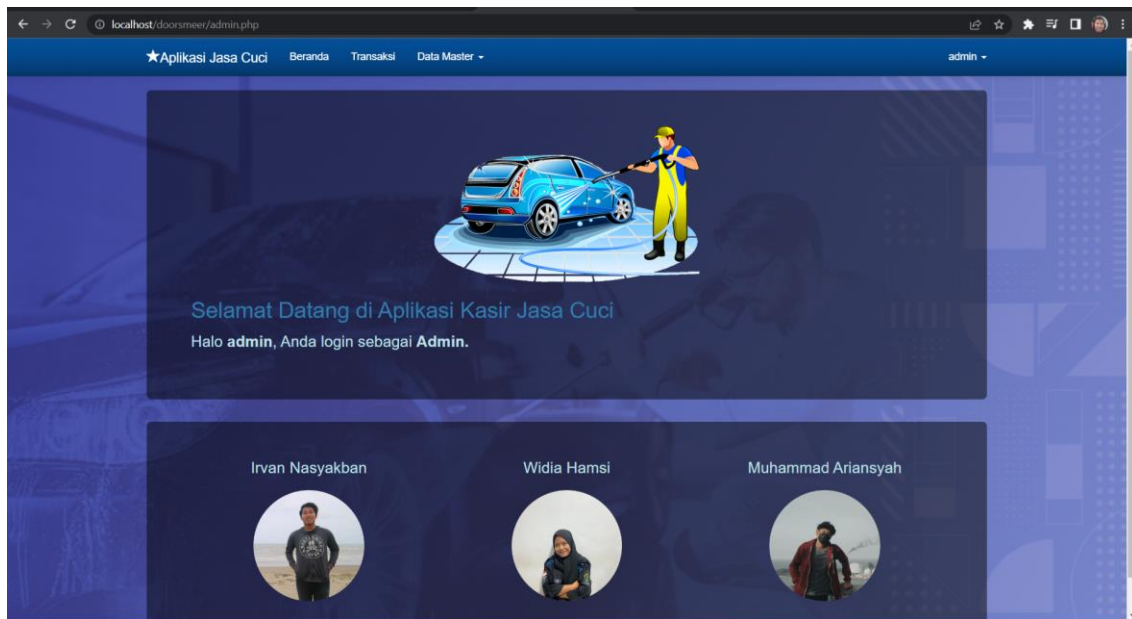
localhost/doorsmeer/admin.php

★Aplikasi Jasa Cuci Beranda Transaksi Data Master ▾ admin ▾

Selamat Datang di Aplikasi Kasir Jasa Cuci

Halo **admin**, Anda login sebagai **Admin.**

Irvan Nasyakban

Widia Hamsi

Muhammad Ariansyah